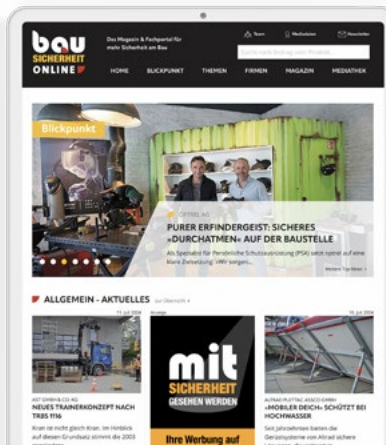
bau SICHERHEIT ONLINE

Das Magazin & Fachportal für mehr Sicherheit am Bau

Team Mediadaten Newsletter

Suche nach Beitrag oder Produkt...

HOME BLICKPUNKT THEMEN FIRMEN MAGAZIN MEDIATHEK

Blickpunkt

OTTER AG

PURER ERFINDERGEIST: SICHERES »DURCHATMEN« AUF DER BAUSTELLE

Als Spezialist für Persönliche Schutzausrüstung (PSA) setzt otter auf eine klare Zielsetzung: "Wir sorgen...

Weitere Top-News

ALLGEMEIN - AKTUELLES zur Übersicht

11. Juli 2024

AST GMBH & CO. KG

NEUES TRAINERKONZEPT NACH TRBS 1116

Kran ist nicht gleich Kran. Im Hinblick auf diesen Grundsatz stimmt die 2003 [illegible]

Anzeige

mit SICHERHEIT GESEHEN WERDEN

Ihre Werbung auf

10. Juli 2024

ALTRAD PLETTAC ASSCO GMBH

»MOBILER DEICH« SCHÜTZT BEI HOCHWASSER

Seit Jahrzehnten bieten die Gerüstsysteme von Altrad sichere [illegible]